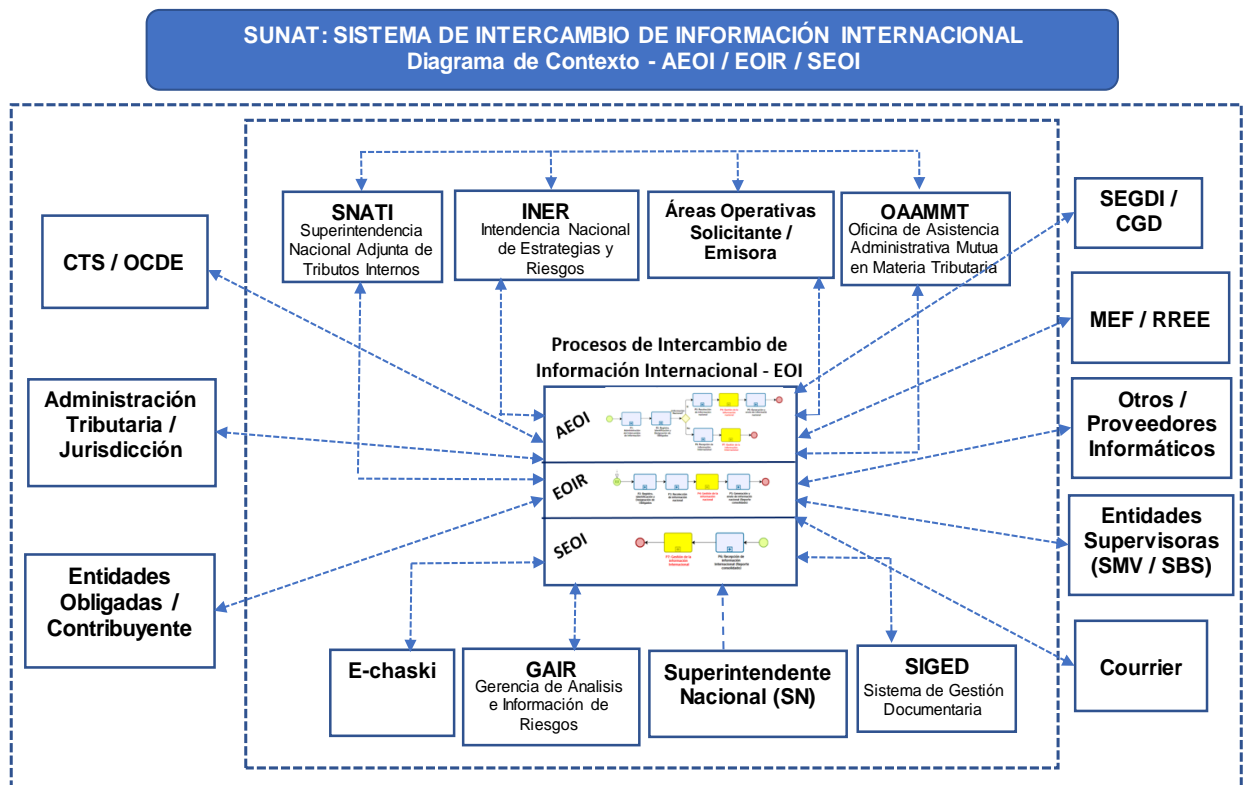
SUNAT: SISTEMA DE INTERCAMBIO DE INFORMACIÓN INTERNACIONAL
Diagrama de Contexto - AEOI / EOIR / SEOI

SNATI
Superintendencia Nacional Adjunta de Tributos Internos

INER
Intendencia Nacional de Estrategias y Riesgos

Áreas Operativas Solicitante / Emisora

OAAMMT
Oficina de Asistencia Administrativa Mutua en Materia Tributaria

CTS / OCDE

SEGDI / CGD

MEF / RREE

Procesos de Intercambio de Información Internacional - EOI

AEOI

EOIR

SEOI

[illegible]

Administración Tributaria / Jurisdicción

Otros / Proveedores Informáticos

Entidades Supervisoras (SMV / SBS)

Entidades Obligadas / Contribuyente

Courrier

E-chaski

GAIR
Gerencia de Analisis e Información de Riesgos

Superintendente Nacional (SN)

SIGED
Sistema de Gestión Documentaria